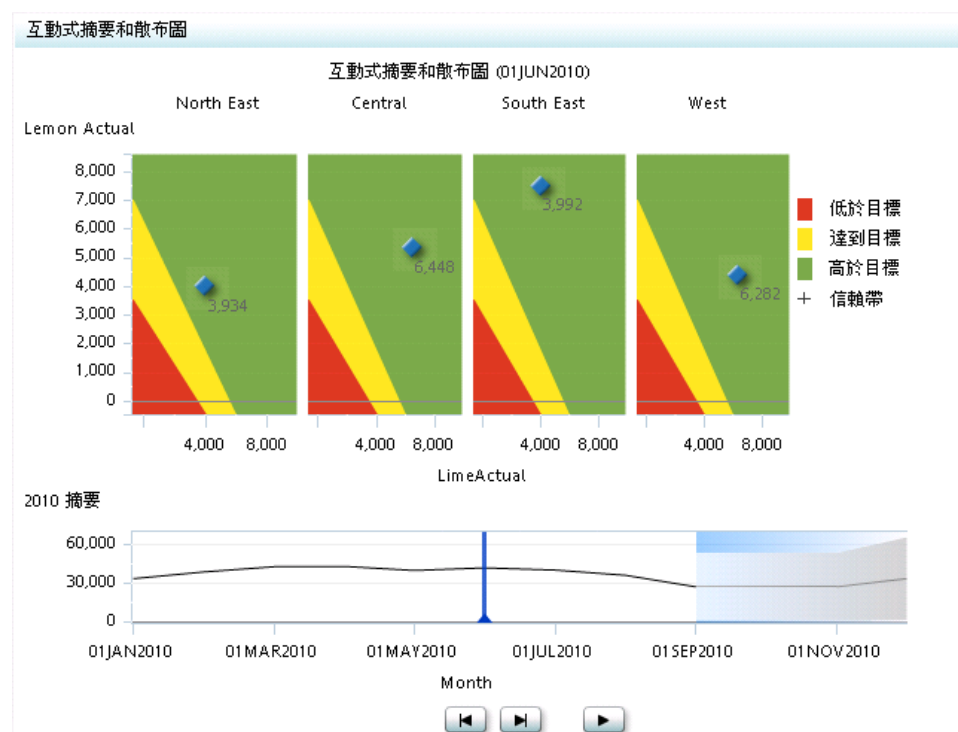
互動式摘要和散布圖

互動式摘要和散布圖 (01JUN2010)

North East　Central　South East　West

Lemon Actual

8,000
7,000
6,000
5,000
4,000
3,000
2,000
1,000
0

3,934　6,448　3,992　6,282

4,000　8,000　4,000　8,000　4,000　8,000　4,000　8,000

LimeActual

低於目標
達到目標
高於目標
+ 信賴帶

2010 摘要

60,000
30,000
0

01JAN2010　01MAR2010　01MAY2010　01JUL2010　01SEP2010　01NOV2010

Month